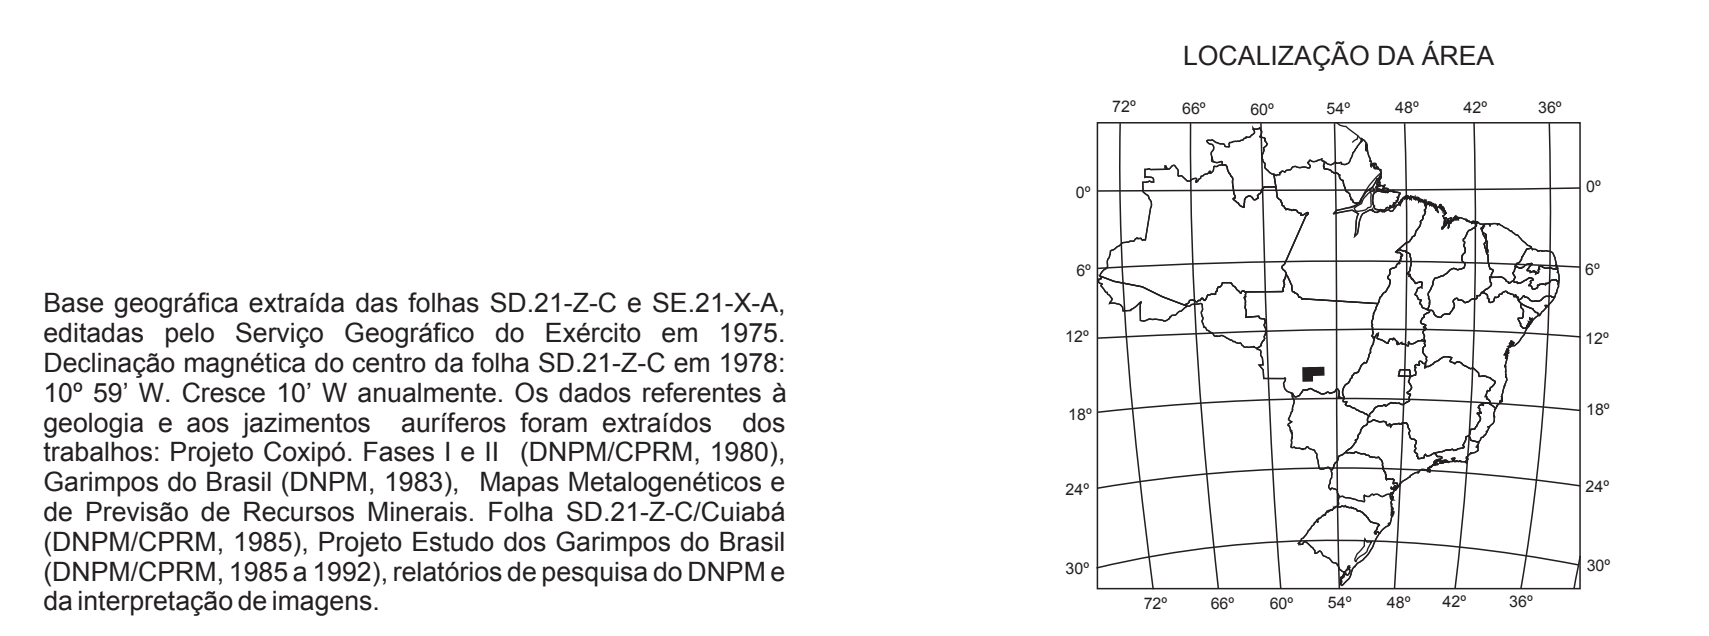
Base geográfica extraída das folhas SD.21-Z-C e SE.21-X-A, editadas pelo Serviço Geográfico do Exército em 1975. Declinação magnética do centro da folha SD.21-Z-C em 1978: 10º 59' W. Cresce 10' W anualmente. Os dados referentes à geologia e aos jazimentos auríferos foram extraídos dos trabalhos: Projeto Coxipó. Fases I e II (DNPM/CPRM, 1980), Garimpos do Brasil (DNPM, 1983), Mapas Metalogenéticos e de Previsão de Recursos Minerais. Folha SD.21-Z-C/Cuiabá (DNPM/CPRM, 1985), Projeto Estudo dos Garimpos do Brasil (DNPM/CPRM, 1985 a 1992), relatórios de pesquisa do DNPM e da interpretação de imagens.

LOCALIZAÇÃO DA ÁREA

72º 66º 60º 54º 48º 42º 36º

0º 0º
6º 6º
12º 12º
18º 18º
24º 24º
30º 30º

72º 66º 60º 54º 48º 42º 36º